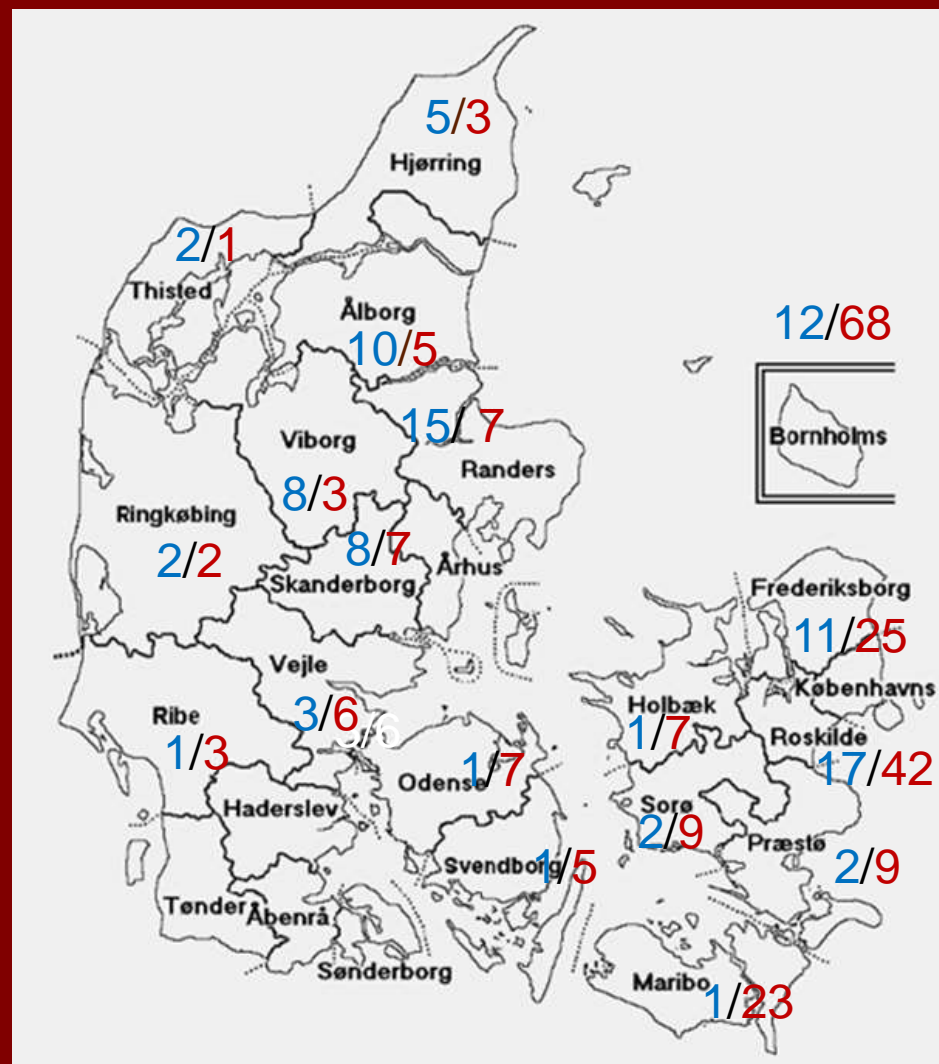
5/3
Hjørring

2/1
Thisted

Ålborg
10/5

12/68

15/ 7

Viborg

Bornholms

Randers

8/3

Ringkøbing

8/7

2/2

Århus

Skanderborg

Frederiksborg

11/25

Vejle

Københavns

3/6

Ribe

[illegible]/6

Holbæk

1/3

1/7

Roskilde

1/7

Odense

17/42

Haderslev

Sorø

2/9

Præstø

Svendborg

1/5

2/9

Tønder

Åbenrå

Sønderborg

Maribo

1/23